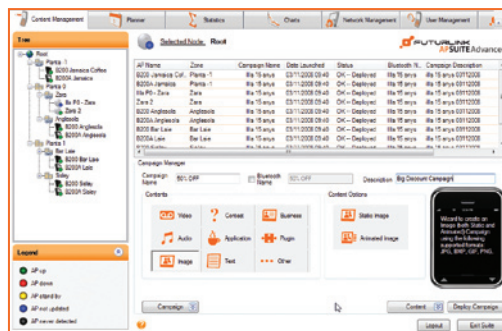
Content Management | Planner | Statistics | Charts | Network Management | User Management

Tree

Root
Planta - 1
B200 Jamaica Coffee
B200A Jamaica
Planta 0
Zero
Bs P0 - Zero
Zero 2
Anglesola
B200 Anglesola
B200A Anglesola
Planta 1
Bar Lale
B200 Bar Lale
B200A Bar Lale
Sisley
B200 Sisley
B200A Sisley

Legend
AP up
AP down
AP stand by
AP not updated
AP never detected

Selected Node: Root

FUTURLINK APSUITE Advanced

| AP Name | Zone | Campaign Name | Date Launched | Status | Bluetooth N... | Campaign Description |
|---|---|---|---|---|---|---|
| B200 Jamaica Cof... | Planta -1 | file 15 anys | 03/11/2008 09:40 | OK - Deployed | file 15 anys | file 15 anys 03/11/2008 |
| B200A Jamaica | Planta -1 | file 15 anys | 03/11/2008 09:40 | OK - Deployed | file 15 anys | file 15 anys 03/11/2008 |
| Bs P0 - Zero | Zero | file 15 anys | 03/11/2008 09:40 | OK - Deployed | file 15 anys | file 15 anys 03/11/2008 |
| Zero 2 | Zero | file 15 anys | 03/11/2008 09:40 | OK - Deployed | file 15 anys | file 15 anys 03/11/2008 |
| B200 Anglesola | Anglesola | file 15 anys | 03/11/2008 09:40 | OK - Deployed | file 15 anys | file 15 anys 03/11/2008 |
| B200A Anglesola | Anglesola | file 15 anys | 03/11/2008 09:40 | OK - Deployed | file 15 anys | file 15 anys 03/11/2008 |
| B200 Bar Lale | Bar Lale | file 15 anys | 03/11/2008 09:40 | OK - Deployed | file 15 anys | file 15 anys 03/11/2008 |
| B200A Bar Lale | Bar Lale | file 15 anys | 03/11/2008 09:40 | OK - Deployed | file 15 anys | file 15 anys 03/11/2008 |
| B200 Sisley | Sisley | file 15 anys | 03/11/2008 09:40 | OK - Deployed | file 15 anys | file 15 anys 03/11/2008 |

Campaign Manager
Campaign Name: 50% OFF
Bluetooth Name: 50% OFF
Description: Big Discount Campaign

Contents
Video | Contest | Business
Audio | Application | Plugin
Image | Text | Other

Content Options
Static Image
Animated Image

Wizard to create an Image (both Static and Animated) Campaign using the following supported formats: JPG, BMP, GIF, PNG.

Campaign | Content | Deploy Campaign

Logout | Exit Suite